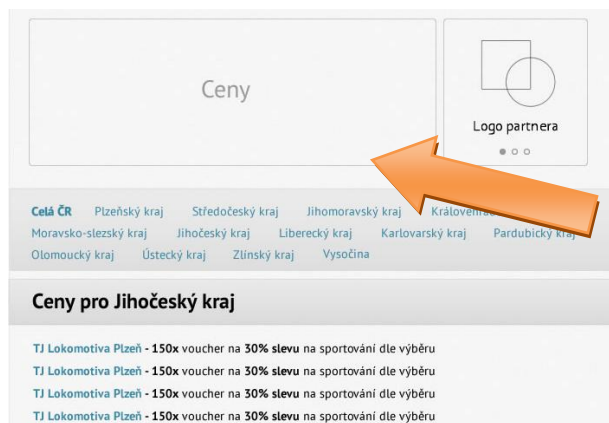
Ceny

Logo partnera

Celá ČR Plzeňský kraj Středočeský kraj Jihomoravský kraj Královehra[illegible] Moravsko-slezský kraj Jihočeský kraj Liberecký kraj Karlovarský kraj Pardubický kra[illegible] Olomoucký kraj Ústecký kraj Zlínský kraj Vysočina

Ceny pro Jihočeský kraj

TJ Lokomotiva Plzeň - 150x voucher na 30% slevu na sportování dle výběru
TJ Lokomotiva Plzeň - 150x voucher na 30% slevu na sportování dle výběru
TJ Lokomotiva Plzeň - 150x voucher na 30% slevu na sportování dle výběru
TJ Lokomotiva Plzeň - 150x voucher na 30% slevu na sportování dle výběru